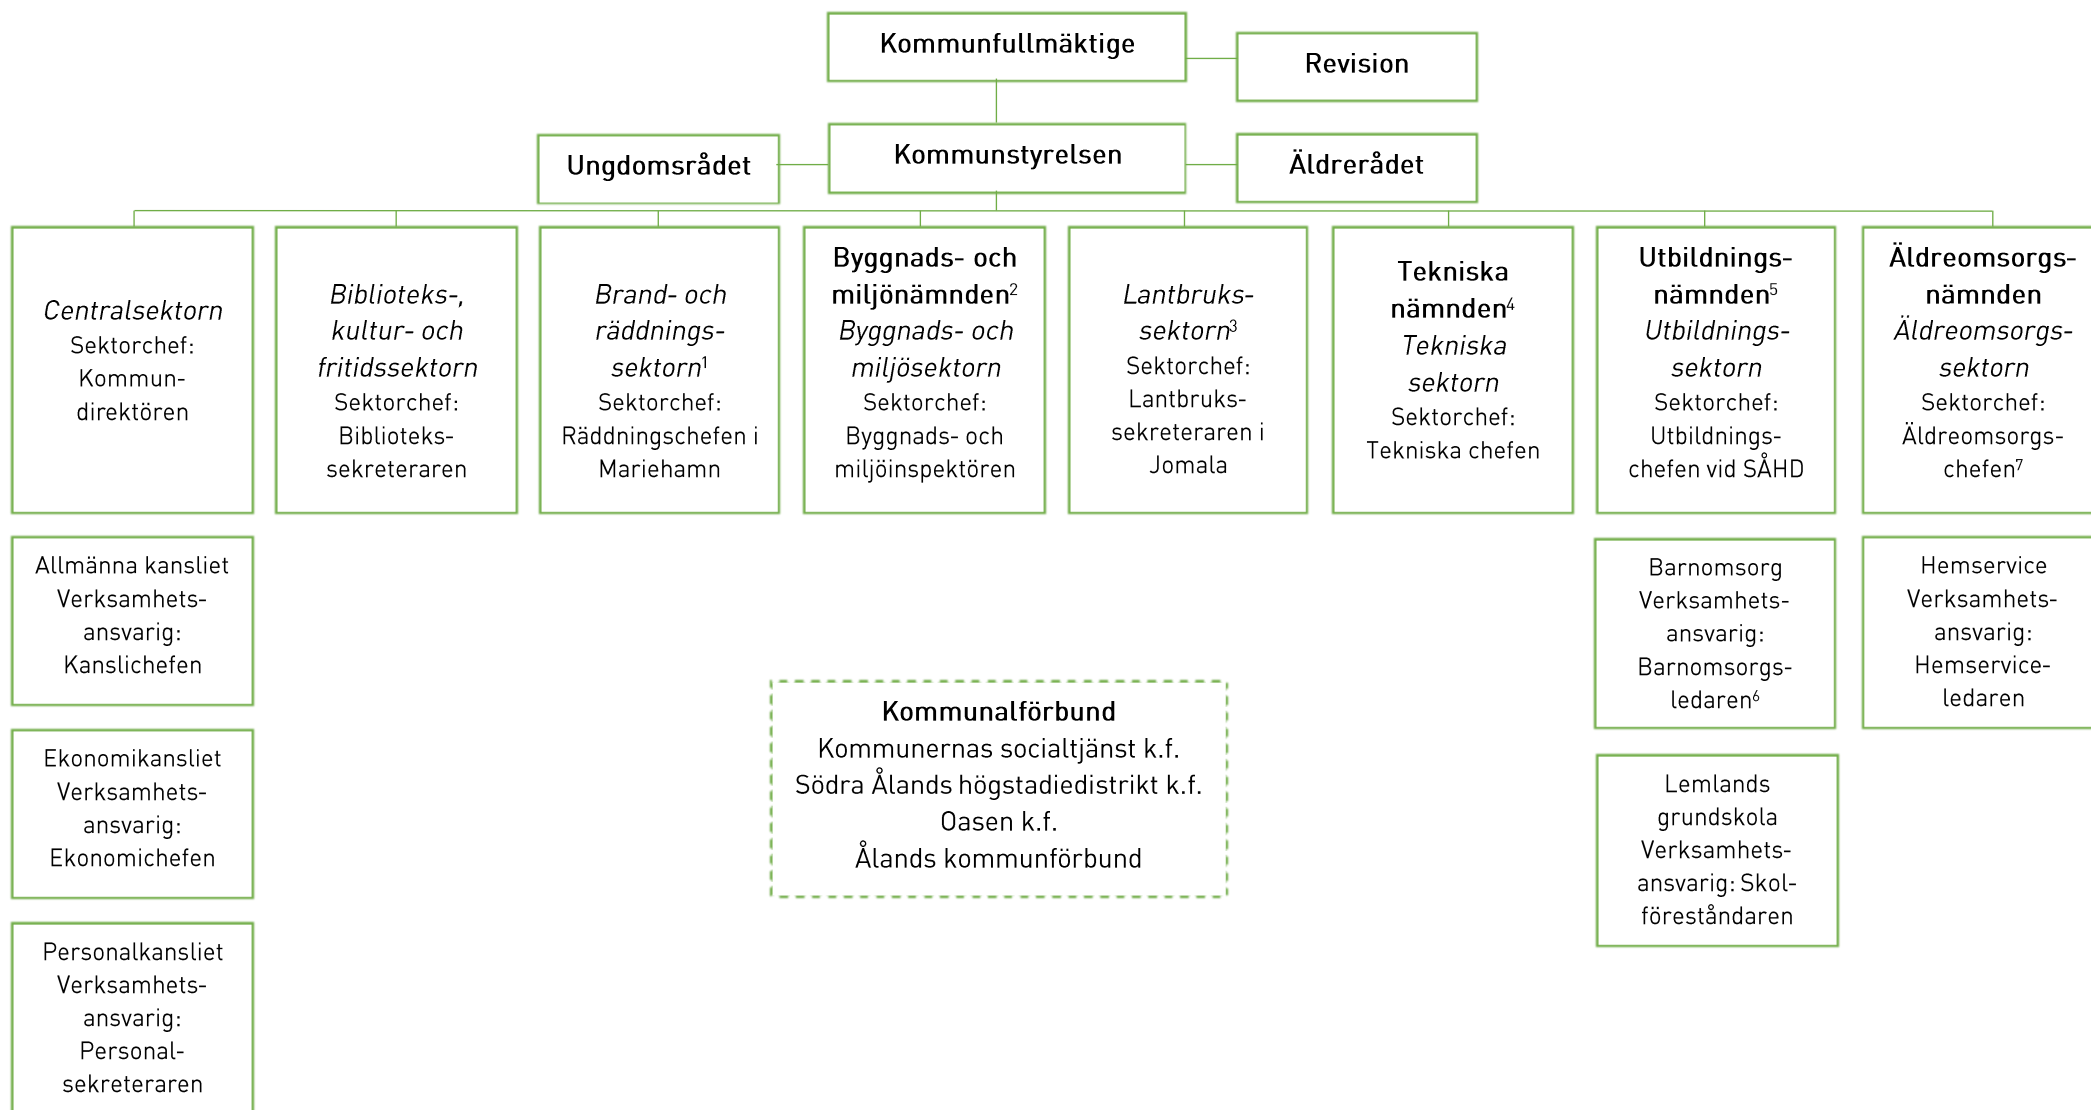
Kommunfullmäktige

Revision

Ungdomsrådet

Kommunstyrelsen

Äldrerådet

*Centralsektorn*
Sektorchef: Kommundirektören

*Biblioteks-, kultur- och fritidssektorn*
Sektorchef: Bibliotekssekreteraren

*Brand- och räddningssektorn*$^1$
Sektorchef: Räddningschefen i Mariehamn

Byggnads- och miljönämnden$^2$
*Byggnads- och miljösektorn*
Sektorchef: Byggnads- och miljöinspektören

*Lantbrukssektorn*$^3$
Sektorchef: Lantbrukssekreteraren i Jomala

Tekniska nämnden$^4$
*Tekniska sektorn*
Sektorchef: Tekniska chefen

Utbildningsnämnden$^5$
*Utbildningssektorn*
Sektorchef: Utbildningschefen vid SÅHD

Äldreomsorgsnämnden
*Äldreomsorgssektorn*
Sektorchef: Äldreomsorgschefen$^7$

Allmänna kansliet
Verksamhetsansvarig: Kanslichefen

Ekonomikansliet
Verksamhetsansvarig: Ekonomichefen

Personalkansliet
Verksamhetsansvarig: Personalsekreteraren

Kommunalförbund
Kommunernas socialtjänst k.f.
Södra Ålands högstadiedistrikt k.f.
Oasen k.f.
Ålands kommunförbund

Barnomsorg
Verksamhetsansvarig: Barnomsorgsledaren$^6$

Lemlands grundskola
Verksamhetsansvarig: Skolföreståndaren

Hemservice
Verksamhetsansvarig: Hemserviceledaren